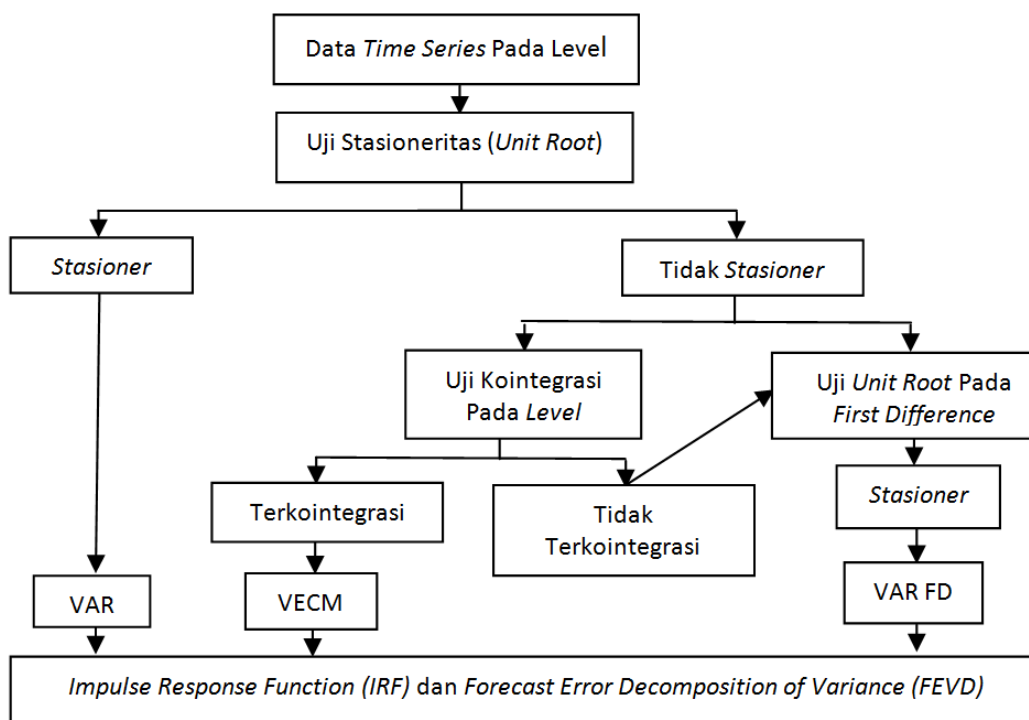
Data Time Series Pada Level

Uji Stasioneritas (Unit Root)

Stasioner

Tidak Stasioner

Uji Kointegrasi Pada Level

Uji Unit Root Pada First Difference

Terkointegrasi

Tidak Terkointegrasi

Stasioner

VAR

VECM

VAR FD

Impulse Response Function (IRF) dan Forecast Error Decomposition of Variance (FEVD)